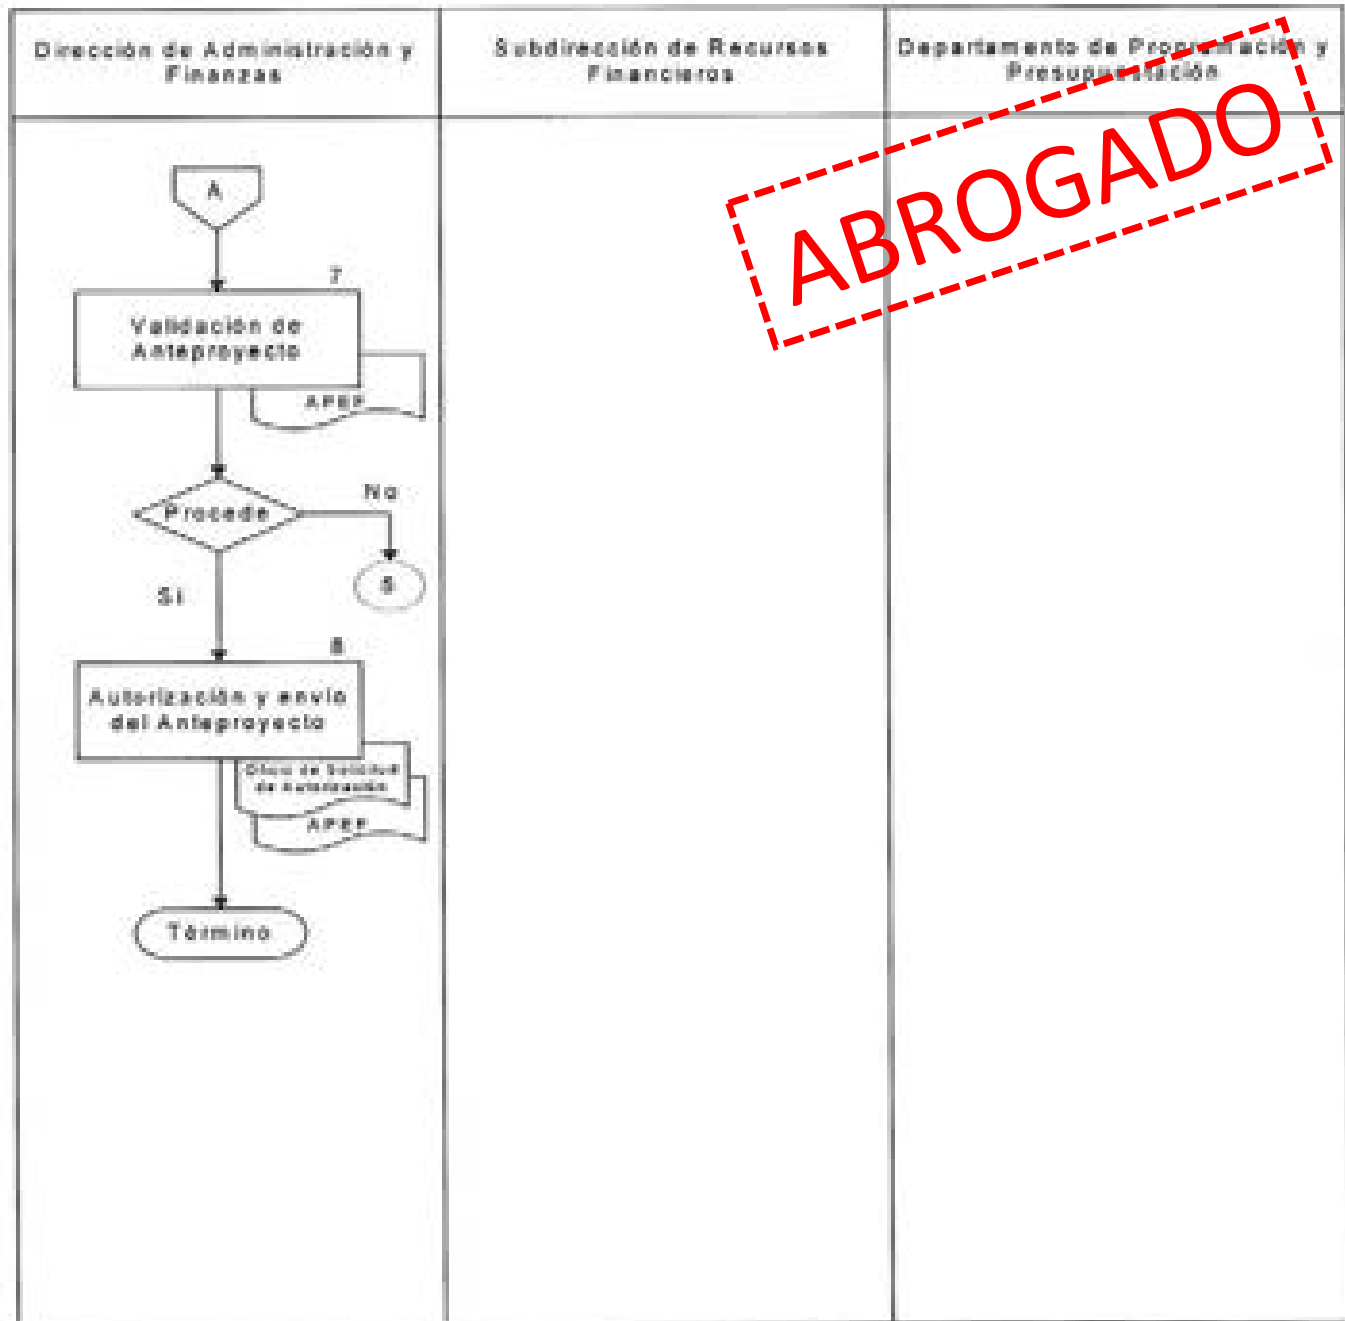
| Dirección de Administración y Finanzas | Subdirección de Recursos Financieros | Departamento de Programación y Presupuestación |
|---|---|---|

ABROGADO

A

7

Validación de Anteproyecto

APEP

Procede

No

5

Si

8

Autorización y envío del Anteproyecto

Oficio de Solicitud de Autorización

APEP

Término